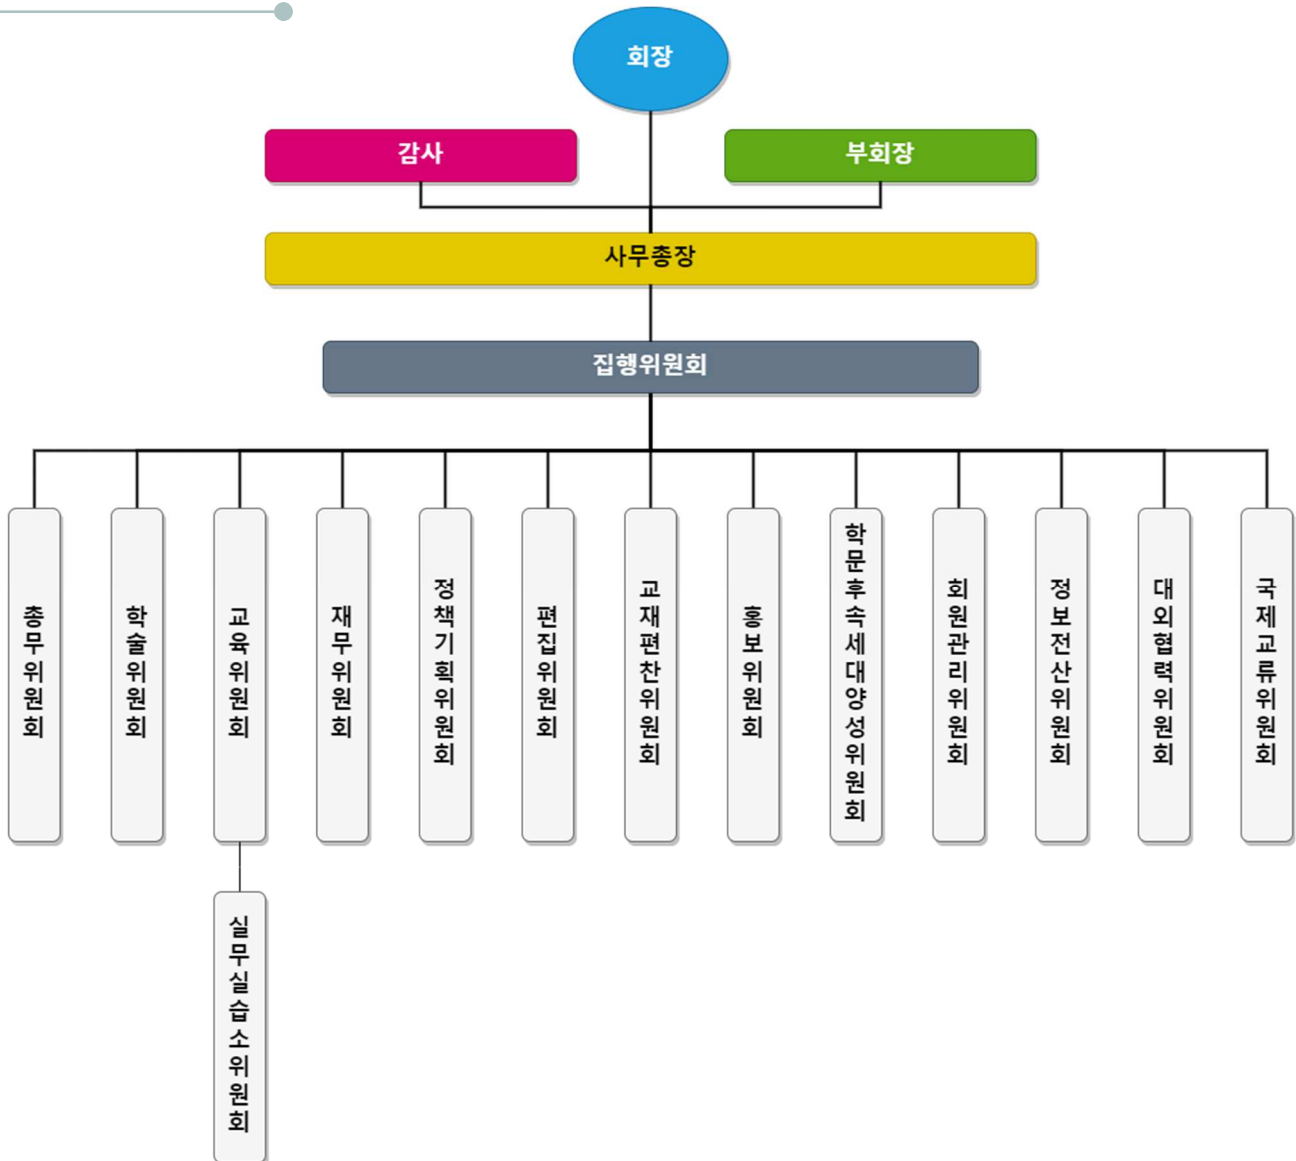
회장

감사

부회장

사무총장

집행위원회

총무위원회

학술위원회

교육위원회

재무위원회

정책기획위원회

편집위원회

교재편찬위원회

홍보위원회

학문후속세대양성위원회

회원관리위원회

정보전산위원회

대외협력위원회

국제교류위원회

실무실습소위원회